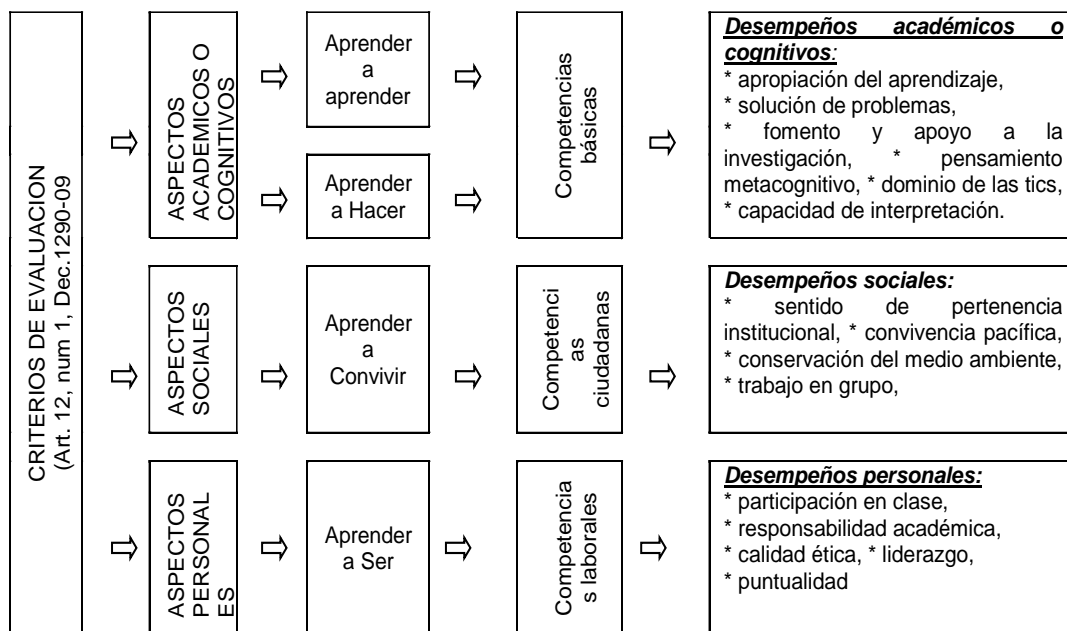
CRITERIOS DE EVALUACION
(Art. 12, num 1, Dec.1290-09

ASPECTOS ACADEMICOS O COGNITIVOS

Aprender a aprender

Aprender a Hacer

Competencias básicas

***Desempeños académicos o cognitivos***:
* apropiación del aprendizaje,
* solución de problemas,
* fomento y apoyo a la investigación, * pensamiento metacognitivo, * dominio de las tics,
* capacidad de interpretación.

ASPECTOS SOCIALES

Aprender a Convivir

Competenci as ciudadanas

***Desempeños sociales:***
* sentido de pertenencia institucional, * convivencia pacífica,
* conservación del medio ambiente,
* trabajo en grupo,

ASPECTOS PERSONAL ES

Aprender a Ser

Competencia s laborales

***Desempeños personales:***
* participación en clase,
* responsabilidad académica,
* calidad ética, * liderazgo,
* puntualidad